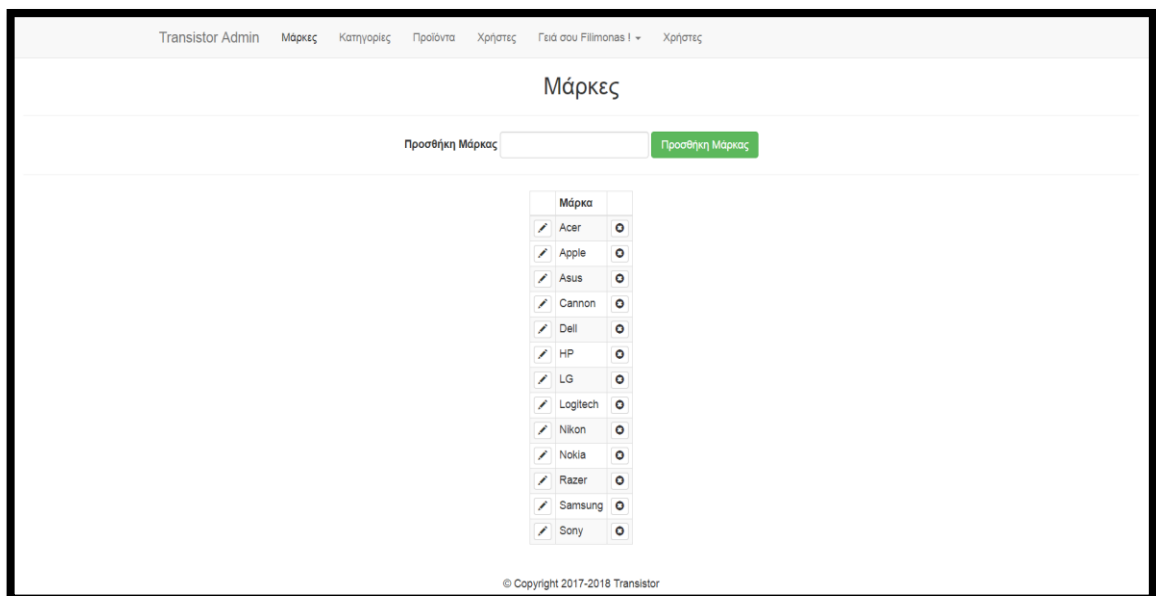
Transistor Admin Μάρκες Κατηγορίες Προϊόντα Χρήστες Γειά σου Filimonas ! Χρήστες

Μάρκες

Προσθήκη Μάρκας Προσθήκη Μάρκας

| Μάρκα |
|---|
| Acer |
| Apple |
| Asus |
| Cannon |
| Dell |
| HP |
| LG |
| Logitech |
| Nikon |
| Nokia |
| Razer |
| Samsung |
| Sony |

© Copyright 2017-2018 Transistor